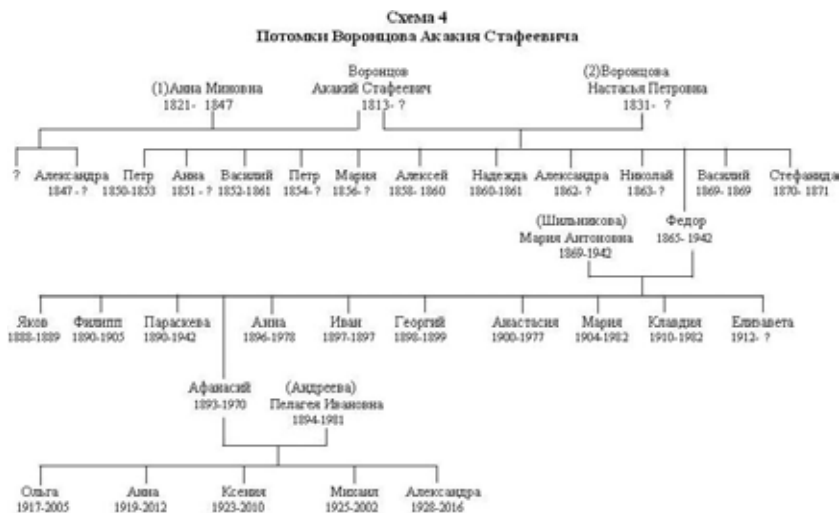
Схема 4
Потомки Воронцова Акакия Стафеевича

(1)Анна Миновна
1821- 1847

Воронцов
Акакий Стафеевич
1813- ?

(2)Воронцова
Настасья Петровна
1831- ?

?

Александра
1847 - ?

Петр
1850-1853

Анна
1851 - ?

Василий
1852-1861

Петр
1854- ?

Мария
1856- ?

Алексей
1858- 1860

Надежда
1860-1861

Александра
1862- ?

Николай
1863- ?

Василий
1869- 1869

Стефанида
1870- 1871

(Шильникова)
Мария Антоновна
1869-1942

Федор
1865- 1942

Яков
1888-1889

Филипп
1890-1905

Параскева
1890-1942

Анна
1896-1978

Иван
1897-1897

Георгий
1898-1899

Анастасия
1900-1977

Мария
1904-1982

Клавдия
1910-1982

Елизавета
1912- ?

Афанасий
1893-1970

(Андреева)
Пелагея Ивановна
1894-1981

Ольга
1917-2005

Анна
1919-2012

Ксения
1923-2010

Михаил
1925-2002

Александра
1928-2016